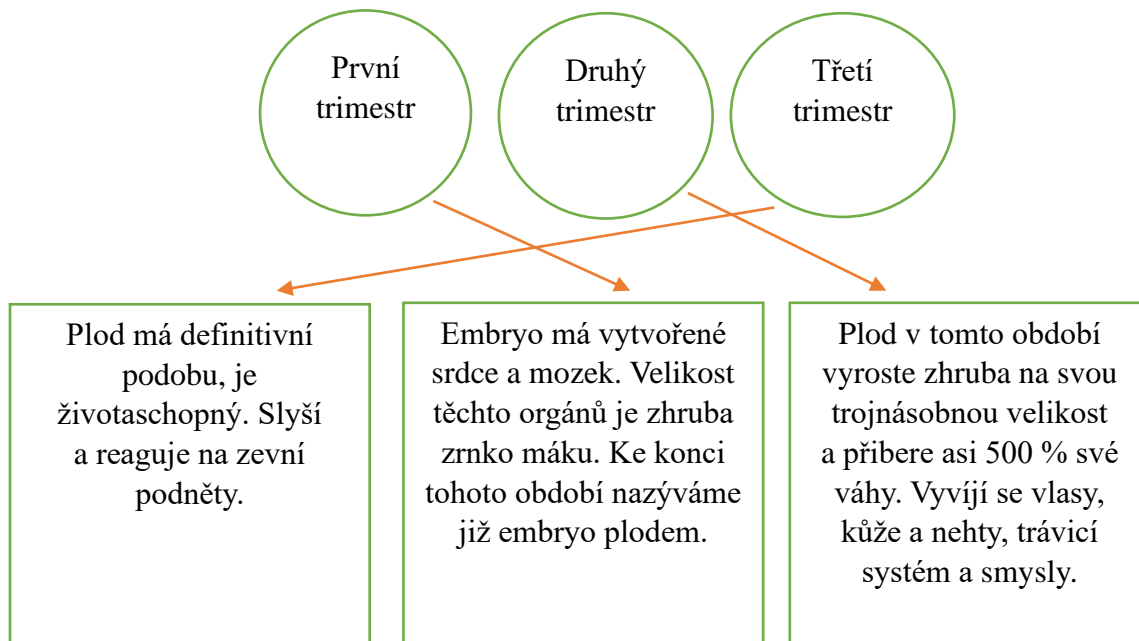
První trimestr

Druhý trimestr

Třetí trimestr

Plod má definitivní podobu, je životaschopný. Slyší a reaguje na zevní podněty.

Embryo má vytvořené srdce a mozek. Velikost těchto orgánů je zhruba zrnko máku. Ke konci tohoto období nazýváme již embryo plodem.

Plod v tomto období vyroste zhruba na svou trojnásobnou velikost a přibere asi 500 % své váhy. Vyvíjí se vlasy, kůže a nehty, trávicí systém a smysly.